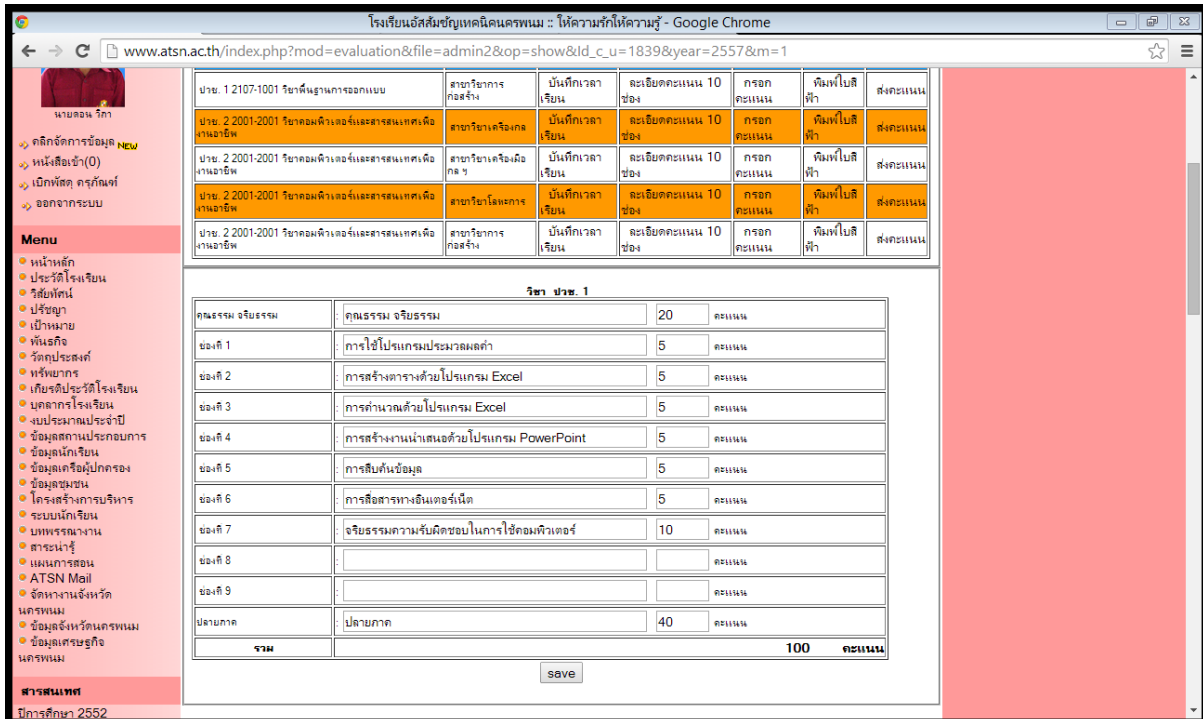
โรงเรียนอัสสัมชัญเทคนิคนครพนม :: ให้ความรักให้ความรู้ - Google Chrome

www.atsn.ac.th/index.php?mod=evaluation&file=admin2&op=show&Id_c_u=1839&year=2557&m=1

นายสอน วิภา

คลิกจัดการข้อมูล NEW
หนังสือเข้า(0)
เบิกพัสดุ ครุภัณฑ์
ออกจากระบบ

Menu
หน้าหลัก
ประวัติโรงเรียน
วิสัยทัศน์
ปรัชญา
เป้าหมาย
พันธกิจ
วัตถุประสงค์
ทรัพยากร
เกียรติประวัติโรงเรียน
บุคลากรโรงเรียน
งบประมาณประจำปี
ข้อมูลสถานประกอบการ
ข้อมูลนักเรียน
ข้อมูลเครือผู้ปกครอง
ข้อมูลชุมชน
โครงสร้างการบริหาร
ระบบนักเรียน
บทพรรณางาน
สาระน่ารู้
แผนการสอน
ATSN Mail
จัดหางานจังหวัดนครพนม
ข้อมูลจังหวัดนครพนม
ข้อมูลเศรษฐกิจนครพนม

สารสนเทศ
ปีการศึกษา 2552

| ปวช. 1 2107-1001 วิชาพื้นฐานการออกแบบ | สาขาวิชาการก่อสร้าง | บันทึกเวลาเรียน | ละเอียดคะแนน 10 ช่อง | กรอกคะแนน | พิมพ์ใบสีฟ้า | ส่งคะแนน |
|---|---|---|---|---|---|---|
| ปวช. 2 2001-2001 วิชาคอมพิวเตอร์และสารสนเทศเพื่องานอาชีพ | สาขาวิชาเครื่องกล | บันทึกเวลาเรียน | ละเอียดคะแนน 10 ช่อง | กรอกคะแนน | พิมพ์ใบสีฟ้า | ส่งคะแนน |
| ปวช. 2 2001-2001 วิชาคอมพิวเตอร์และสารสนเทศเพื่องานอาชีพ | สาขาวิชาเครื่องเมือกล ฯ | บันทึกเวลาเรียน | ละเอียดคะแนน 10 ช่อง | กรอกคะแนน | พิมพ์ใบสีฟ้า | ส่งคะแนน |
| ปวช. 2 2001-2001 วิชาคอมพิวเตอร์และสารสนเทศเพื่องานอาชีพ | สาขาวิชาโลหะการ | บันทึกเวลาเรียน | ละเอียดคะแนน 10 ช่อง | กรอกคะแนน | พิมพ์ใบสีฟ้า | ส่งคะแนน |
| ปวช. 2 2001-2001 วิชาคอมพิวเตอร์และสารสนเทศเพื่องานอาชีพ | สาขาวิชาการก่อสร้าง | บันทึกเวลาเรียน | ละเอียดคะแนน 10 ช่อง | กรอกคะแนน | พิมพ์ใบสีฟ้า | ส่งคะแนน |

วิชา ปวช. 1

| คุณธรรม จริยธรรม | : คุณธรรม จริยธรรม | 20 คะแนน |
|---|---|---|
| ช่องที่ 1 | : การใช้โปรแกรมประมวลผลคำ | 5 คะแนน |
| ช่องที่ 2 | : การสร้างตารางด้วยโปรแกรม Excel | 5 คะแนน |
| ช่องที่ 3 | : การคำนวณด้วยโปรแกรม Excel | 5 คะแนน |
| ช่องที่ 4 | : การสร้างงานนำเสนอด้วยโปรแกรม PowerPoint | 5 คะแนน |
| ช่องที่ 5 | : การสืบค้นข้อมูล | 5 คะแนน |
| ช่องที่ 6 | : การสื่อสารทางอินเตอร์เน็ต | 5 คะแนน |
| ช่องที่ 7 | : จริยธรรมความรับผิดชอบในการใช้คอมพิวเตอร์ | 10 คะแนน |
| ช่องที่ 8 | : | คะแนน |
| ช่องที่ 9 | : | คะแนน |
| ปลายภาค | : ปลายภาค | 40 คะแนน |
| รวม | | 100 คะแนน |

save